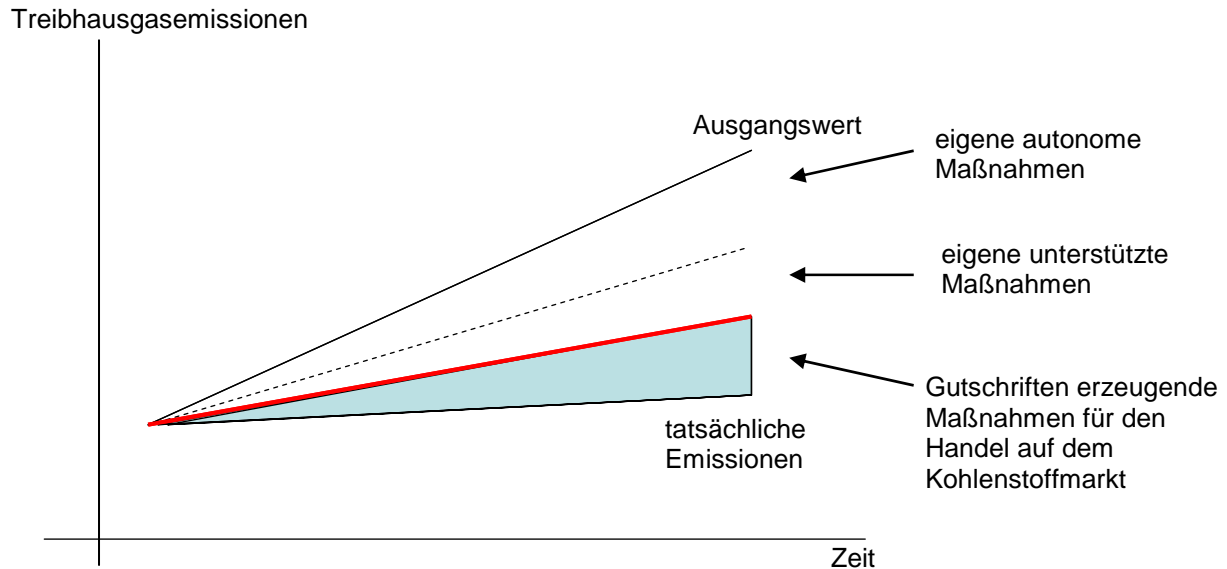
Treibhausgasemissionen

Ausgangswert

eigene autonome Maßnahmen

eigene unterstützte Maßnahmen

Gutschriften erzeugende Maßnahmen für den Handel auf dem Kohlenstoffmarkt

tatsächliche Emissionen

Zeit